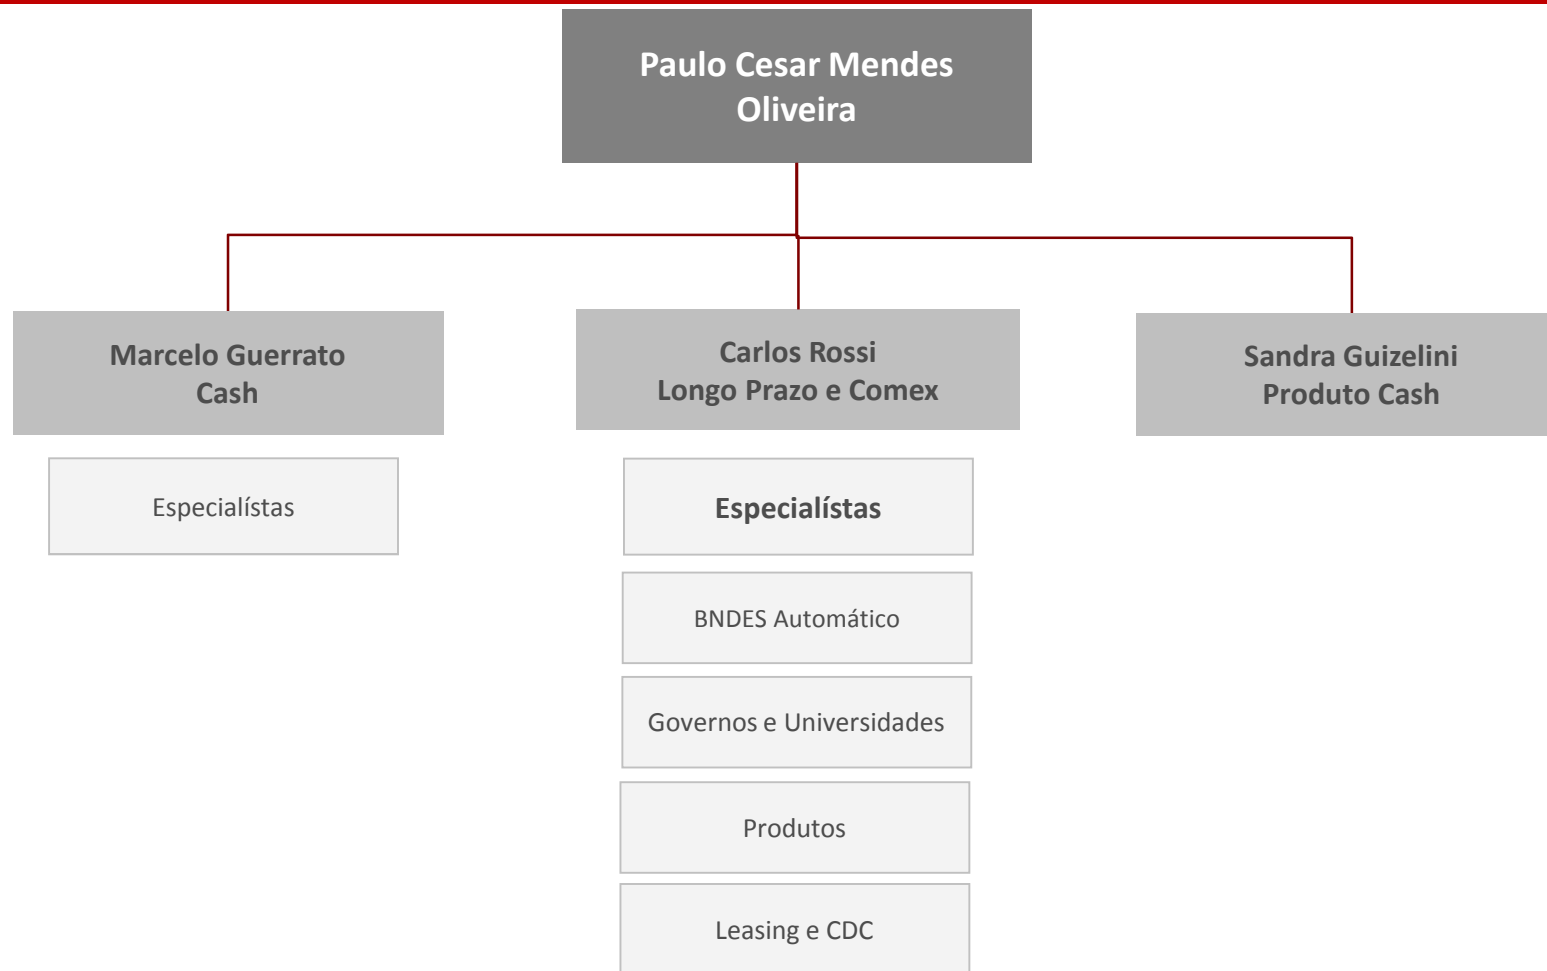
Paulo Cesar Mendes Oliveira

Marcelo Guerrato
Cash

Especialístas

Carlos Rossi
Longo Prazo e Comex

Especialístas

BNDES Automático

Governos e Universidades

Produtos

Leasing e CDC

Sandra Guizelini
Produto Cash